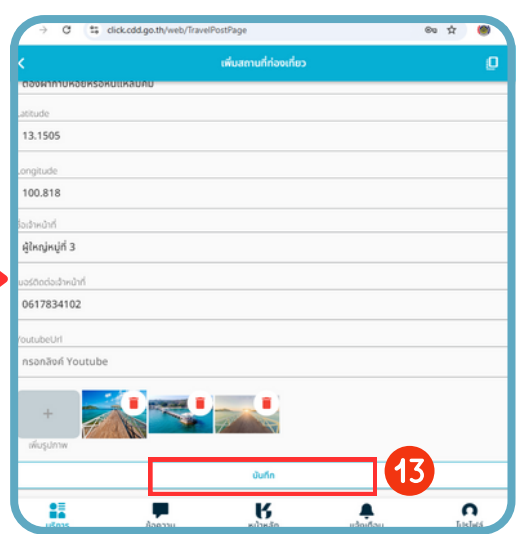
click.cdd.go.th/web/TravelPostPage

เพิ่มสถานที่ท่องเที่ยว

ต้องผ่านเกาะหอยหรือหินแหลมคม

Latitude

13.1505

Longitude

100.818

ชื่อเจ้าหน้าที่

ผู้ใหญ่หมู่ที่ 3

เบอร์ติดต่อเจ้าหน้าที่

0617834102

YoutubeUrl

กรอกลิงค์ Youtube

+

เพิ่มรูปภาพ

บันทึก

13

บริการ

ข้อความ

หน้าหลัก

แจ้งเตือน

โปรไฟล์